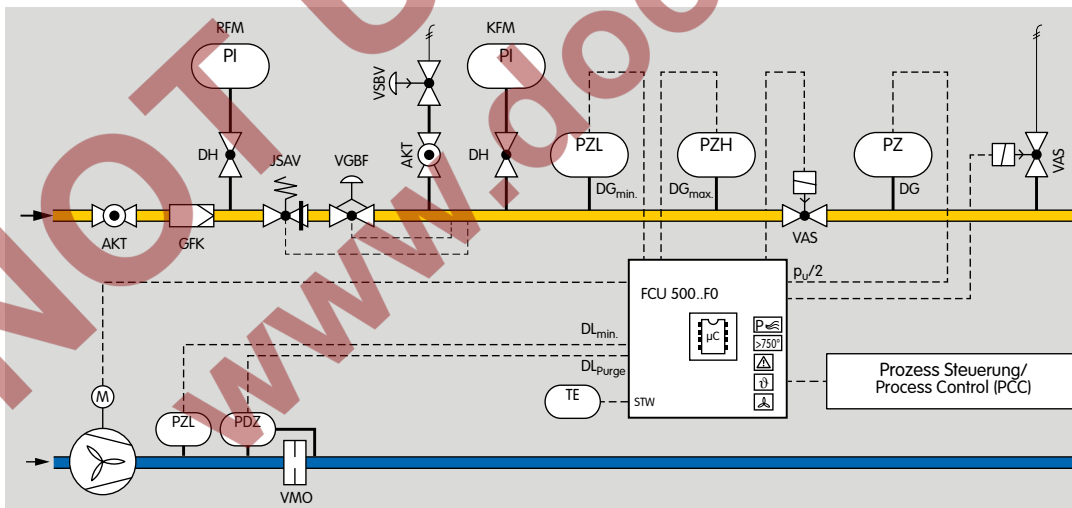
RFM
PI
KFM
PI
VSBV
AKT
DH
JSAV
VGBF
DH
PZL
PZH
PZ
VAS
$DG_{min.}$
$DG_{max.}$
DG
AKT
GFK
VAS
$p_u/2$
FCU 500..F0
$DL_{min.}$
$DL_{Purge}$
μC
>750°
Prozess Steuerung/ Process Control (PCC)
TE
STW
M
PZL
PDZ
VMO
NOT
www.doc